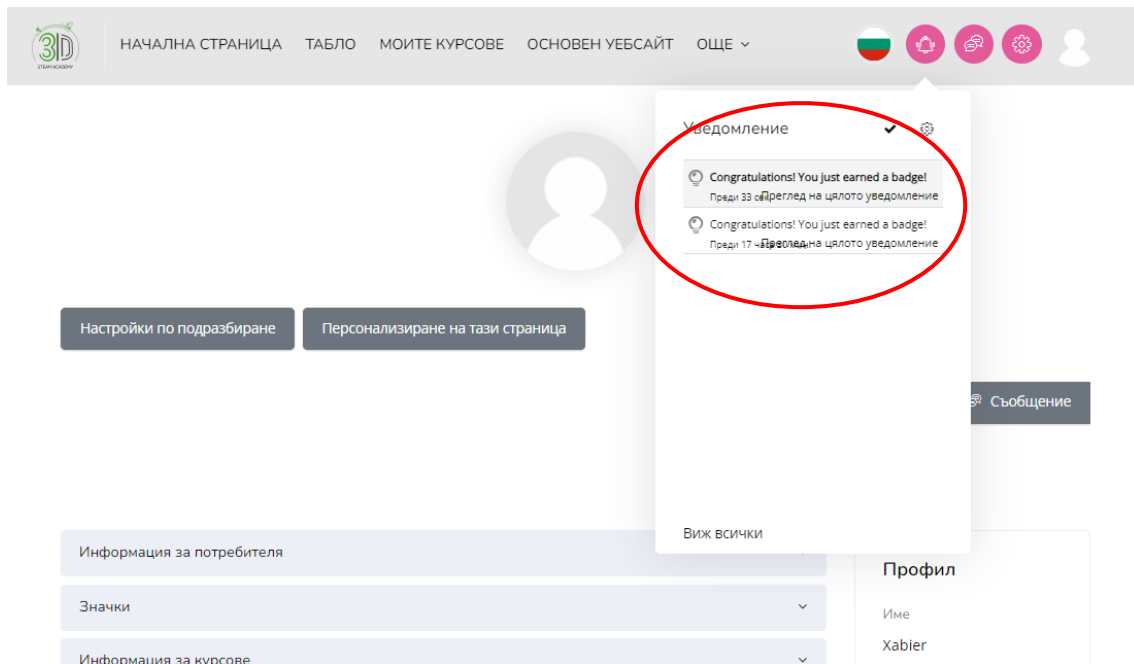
3D
STEM ACADEMY

НАЧАЛНА СТРАНИЦА ТАБЛО МОИТЕ КУРСОВЕ ОСНОВЕН УЕБСАЙТ ОЩЕ

Уведомление

Congratulations! You just earned a badge!
Преди 33 сек Преглед на цялото уведомление

Congratulations! You just earned a badge!
Преди 17 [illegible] Преглед на цялото уведомление

Виж всички

Настройки по подразбиране
Персонализиране на тази страница

Съобщение

Информация за потребителя
Значки
Информация за курсове

Профил
Име
Xabier